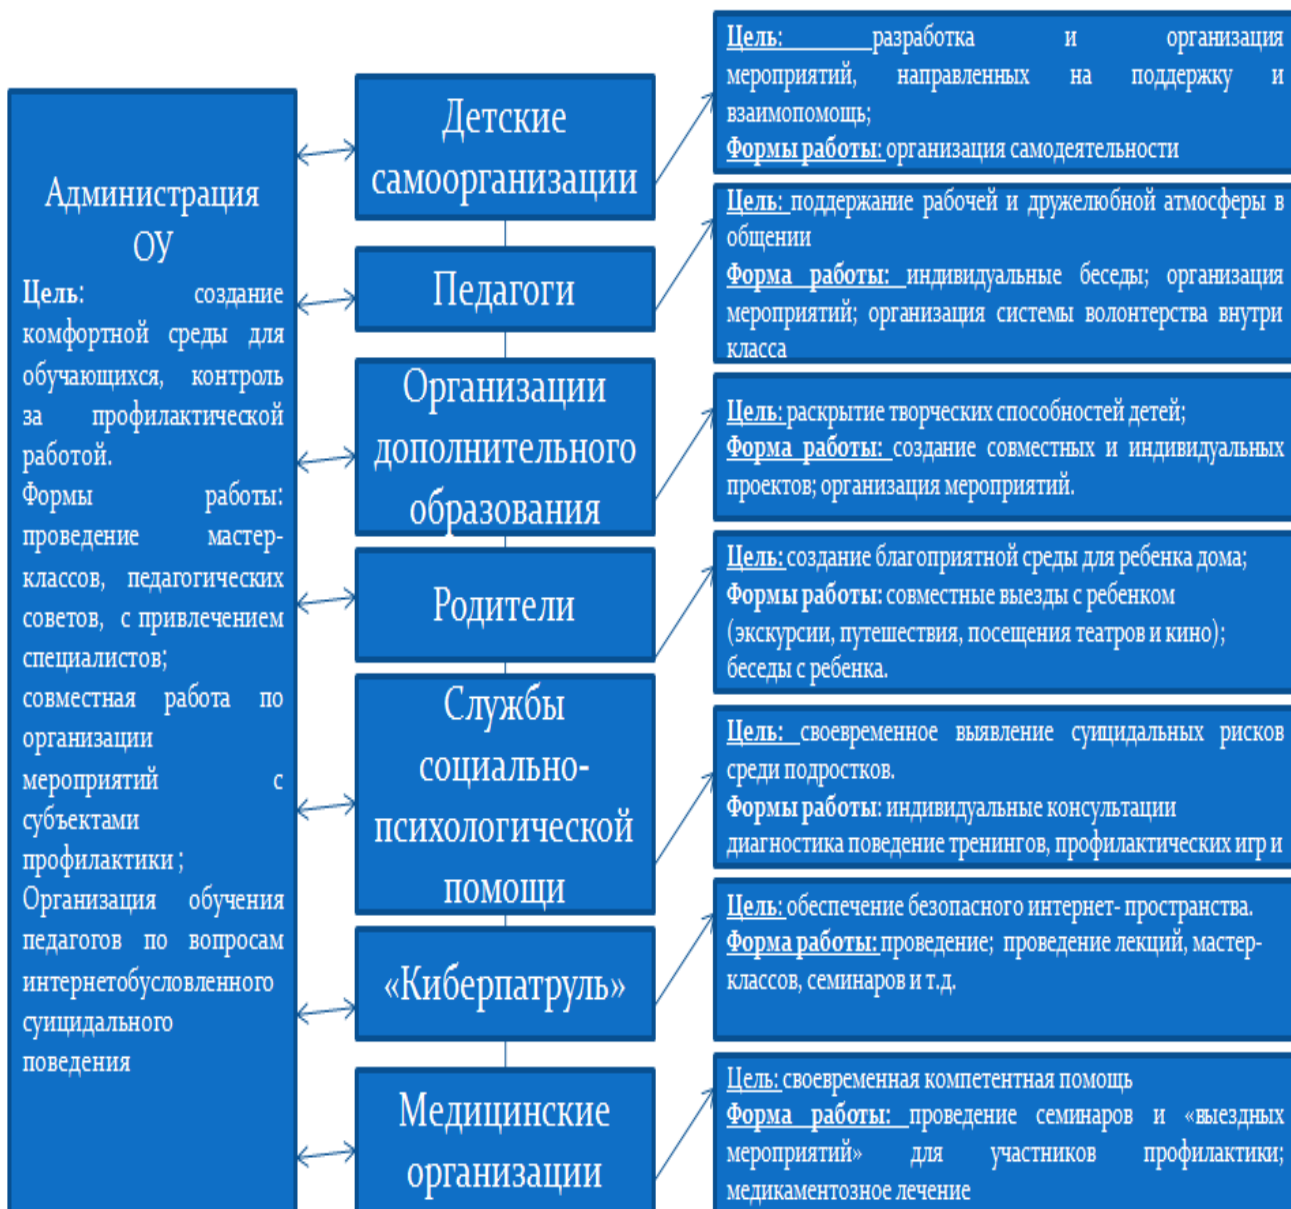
Администрация ОУ

Цель: создание комфортной среды для обучающихся, контроль за профилактической работой.

Формы работы: проведение мастер-классов, педагогических советов, с привлечением специалистов;

совместная работа по организации мероприятий с субъектами профилактики ;

Организация обучения педагогов по вопросам интернетобусловленного суицидального поведения

Детские самоорганизации

Педагоги

Организации дополнительного образования

Родители

Службы социально-психологической помощи

«Киберпатруль»

Медицинские организации

Цель: разработка и организация мероприятий, направленных на поддержку и взаимопомощь;
Формы работы: организация самодеятельности

Цель: поддержание рабочей и дружелюбной атмосферы в общении
Форма работы: индивидуальные беседы; организация мероприятий; организация системы волонтерства внутри класса

Цель: раскрытие творческих способностей детей;
Форма работы: создание совместных и индивидуальных проектов; организация мероприятий.

Цель: создание благоприятной среды для ребенка дома;
Формы работы: совместные выезды с ребенком (экскурсии, путешествия, посещения театров и кино); беседы с ребенка.

Цель: своевременное выявление суицидальных рисков среди подростков.
Формы работы: индивидуальные консультации диагностика поведение тренингов, профилактических игр и

Цель: обеспечение безопасного интернет- пространства.
Форма работы: проведение; проведение лекций, мастер-классов, семинаров и т.д.

Цель: своевременная компетентная помощь
Форма работы: проведение семинаров и «выездных мероприятий» для участников профилактики; медикаментозное лечение